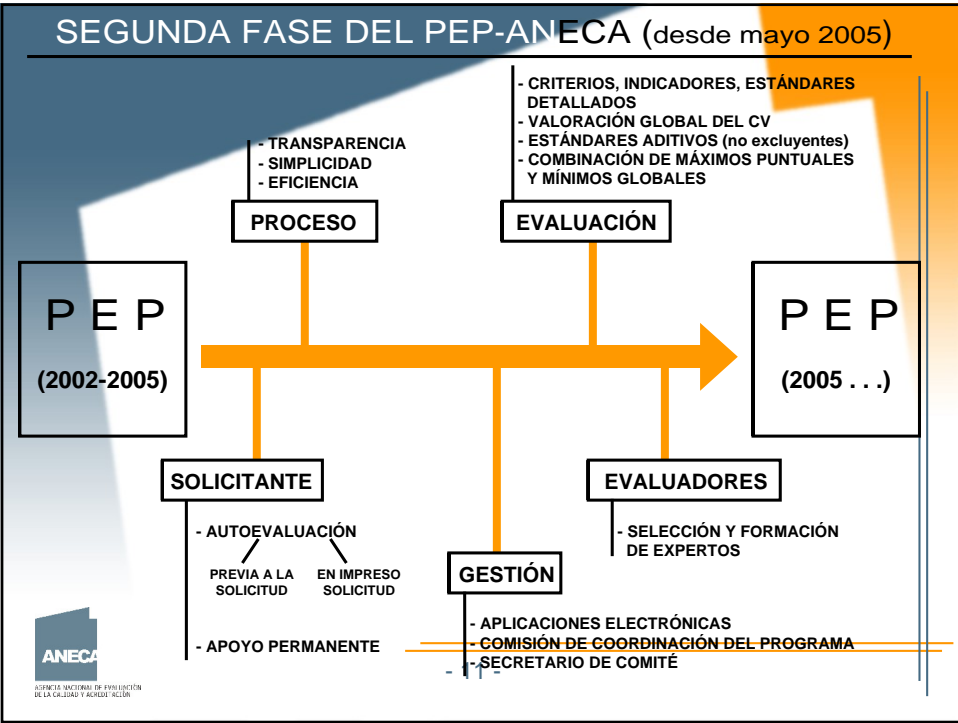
SEGUNDA FASE DEL PEP-ANECA (desde mayo 2005)

- CRITERIOS, INDICADORES, ESTÁNDARES DETALLADOS
- VALORACIÓN GLOBAL DEL CV
- ESTÁNDARES ADITIVOS (no excluyentes)
- COMBINACIÓN DE MÁXIMOS PUNTUALES Y MÍNIMOS GLOBALES

- TRANSPARENCIA
- SIMPLICIDAD
- EFICIENCIA

PROCESO

EVALUACIÓN

P E P

(2002-2005)

P E P

(2005 . . .)

SOLICITANTE

EVALUADORES

- AUTOEVALUACIÓN

PREVIA A LA SOLICITUD

EN IMPRESO SOLICITUD

- SELECCIÓN Y FORMACIÓN DE EXPERTOS

GESTIÓN

- APLICACIONES ELECTRÓNICAS
- COMISIÓN DE COORDINACIÓN DEL PROGRAMA
- SECRETARIO DE COMITÉ

- APOYO PERMANENTE

ANECA
AGENCIA NACIONAL DE EVALUACIÓN DE LA CALIDAD Y ACREDITACIÓN

- 11 -